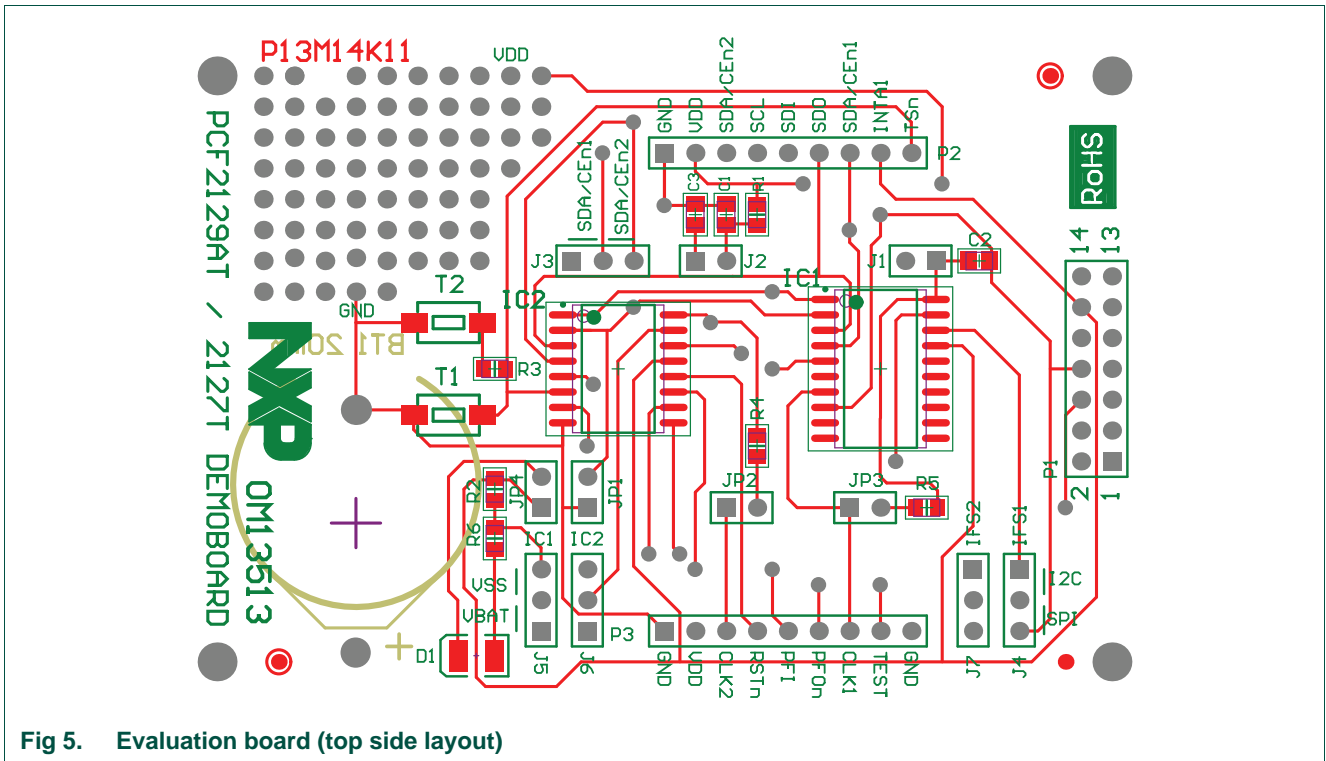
P13M14K11
VDD
PCF2129AT / 2127T DEMOBOARD
OM13513
GND VDD SDA/CEn2 SCL SDI SDO SDA/CEn1 INTA1 TSn
P2
RoHS
SDA/CEn1
SDA/CEn2
C3 C1 R1
J3
J2
J1
C2
14 13
T2
GND
IC2
IC1
BT1 20mm
T1
R3
R4
2 1
P1
JP2
JP3
R5
R2
JP4
JP1
R6
IC1
IC2
IFS2
IFS1
I2C
SPI
VSS
VBAT
D1
J5
J6
P3
GND VDD CLK2 RSTn PFI PFOn CLK1 TEST GND
J7
J4
Fig 5. Evaluation board (top side layout)